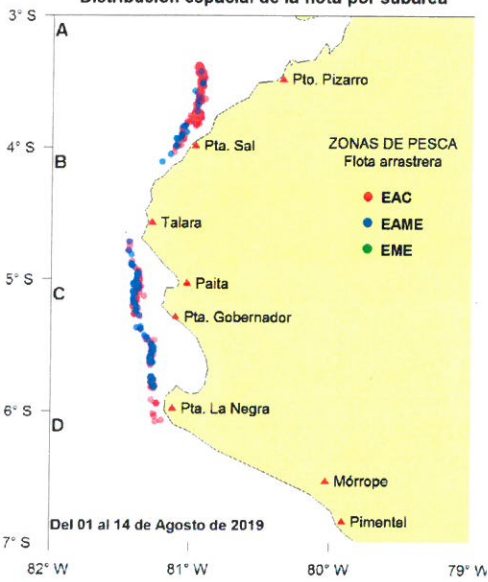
Distribución espacial de la flota por subárea

3° S
A
Pto. Pizarro
4° S
B
Pta. Sal
ZONAS DE PESCA
Flota arrastrera
EAC
EAME
EME
Talara
5° S
C
Paita
Pta. Gobernador
6° S
D
Pta. La Negra
Mórrope
Pimentel
Del 01 al 14 de Agosto de 2019
7° S
82° W
81° W
80° W
79° W